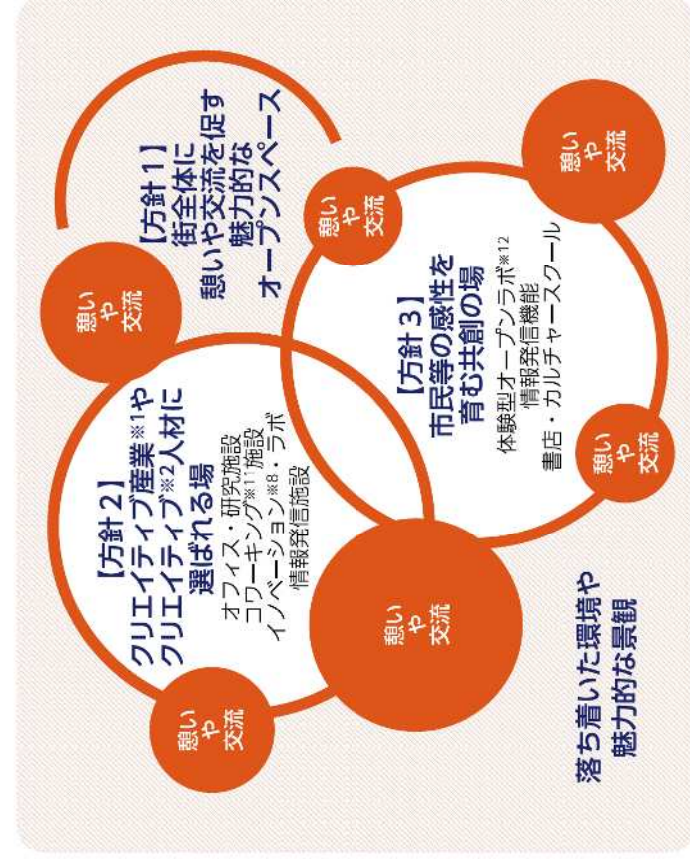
【方針１】
街全体に
憩いや交流を促す
魅力的な
オープンスペース

憩い
や
交流

憩い
や
交流

憩い
や
交流

【方針３】
市民等の感性を
育む共創の場
体験型オープンラボ※12
情報発信機能
書店・カルチャースクール

【方針２】
クリエイティブ産業※1や
クリエイティブ※2人材に
選ばれる場
オフィス・研究施設
コワーキング※11施設
イノベーション※8・ラボ
情報発信施設

憩い
や
交流

憩い
や
交流

憩い
や
交流

落ち着いた環境や
魅力的な景観